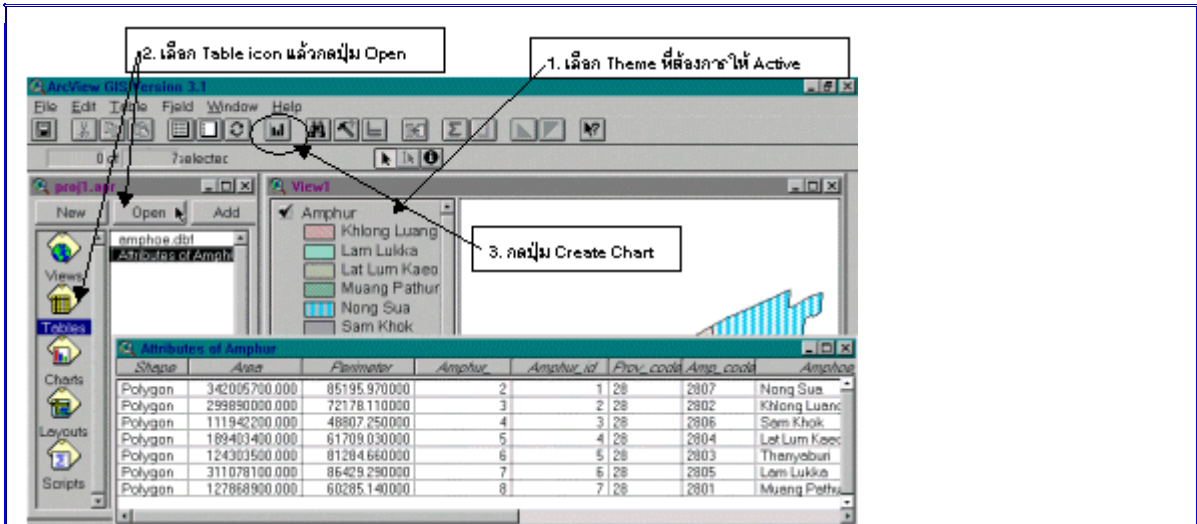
2. เลือก Table icon แล้วกดปุ่ม Open

1. เลือก Theme ที่ต้องการให้ Active

ArcView GIS Version 3.1

File Edit Table Field Window Help

0 of 7 selected

proj1.apr

New Open Add

Views

Tables

Charts

Layouts

Scripts

amphoe.dbf
Attributes of Amphur

View1

Amphur
Khlong Luang
Lam Lukka
Lat Lum Kaeo
Muang Pathum
Nong Sua
Sam Khok

3. กดปุ่ม Create Chart

Attributes of Amphur

| Shape | Area | Perimeter | Amphur_ | Amphur_id | Prov_code | Amp_code | Amphoe |
|---|---|---|---|---|---|---|---|
| Polygon | 342005700.000 | 85195.970000 | 2 | 1 | 28 | 2807 | Nong Sua |
| Polygon | 299890000.000 | 72178.110000 | 3 | 2 | 28 | 2802 | Khlong Luang |
| Polygon | 111942200.000 | 48807.250000 | 4 | 3 | 28 | 2806 | Sam Khok |
| Polygon | 189403400.000 | 61709.030000 | 5 | 4 | 28 | 2804 | Lat Lum Kaeo |
| Polygon | 124303500.000 | 81284.660000 | 6 | 5 | 28 | 2803 | Thanyaburi |
| Polygon | 311078100.000 | 86429.290000 | 7 | 6 | 28 | 2805 | Lam Lukka |
| Polygon | 127868900.000 | 60285.140000 | 8 | 7 | 28 | 2801 | Muang Pathum |